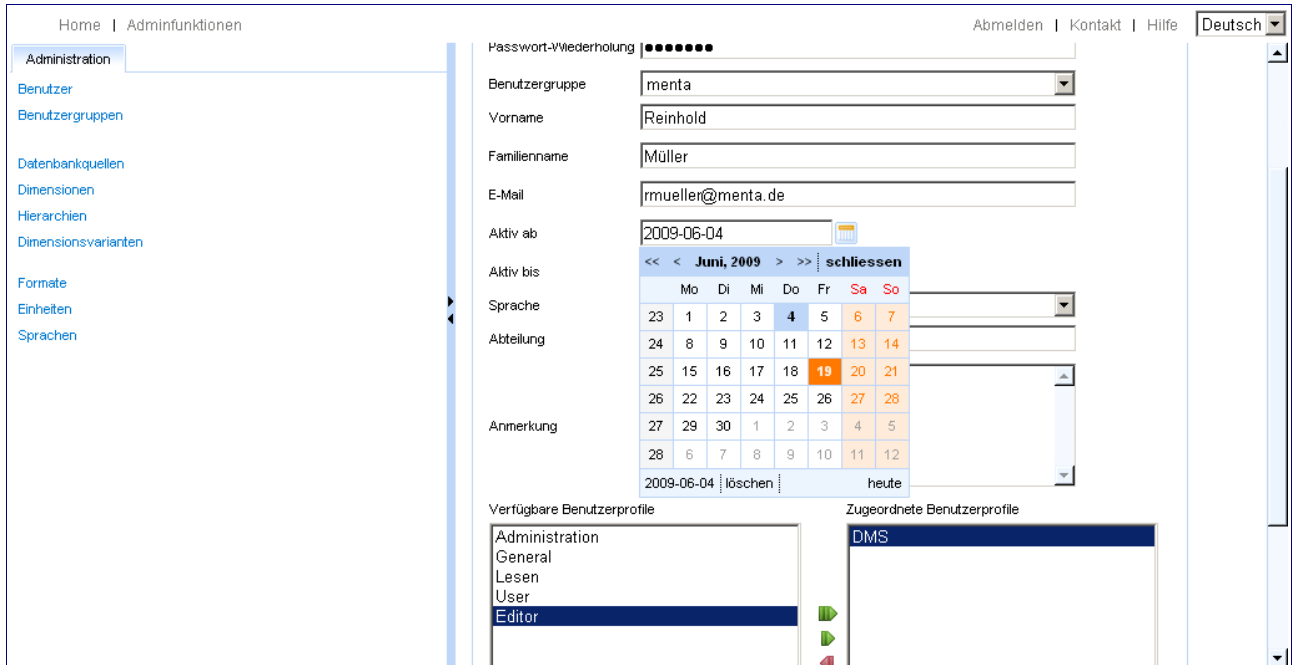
Home | Adminfunktionen

Abmelden | Kontakt | Hilfe Deutsch

Administration

Benutzer
Benutzergruppen

Datenbankquellen
Dimensionen
Hierarchien
Dimensionsvarianten

Formate
Einheiten
Sprachen

Passwort-Wiederholung ●●●●●●●

Benutzergruppe menta

Vorname Reinhold

Familienname Müller

E-Mail rmueller@menta.de

Aktiv ab 2009-06-04

Aktiv bis

Sprache

Abteilung

Anmerkung

| << | < | Juni, 2009 | > | >> | schliessen | |
|---|---|---|---|---|---|---|
| | Mo | Di | Mi | Do | Fr | Sa | So |
| 23 | 1 | 2 | 3 | 4 | 5 | 6 | 7 |
| 24 | 8 | 9 | 10 | 11 | 12 | 13 | 14 |
| 25 | 15 | 16 | 17 | 18 | 19 | 20 | 21 |
| 26 | 22 | 23 | 24 | 25 | 26 | 27 | 28 |
| 27 | 29 | 30 | 1 | 2 | 3 | 4 | 5 |
| 28 | 6 | 7 | 8 | 9 | 10 | 11 | 12 |

2009-06-04 löschen heute

Verfügbare Benutzerprofile
Administration
General
Lesen
User
Editor

Zugeordnete Benutzerprofile
DMS